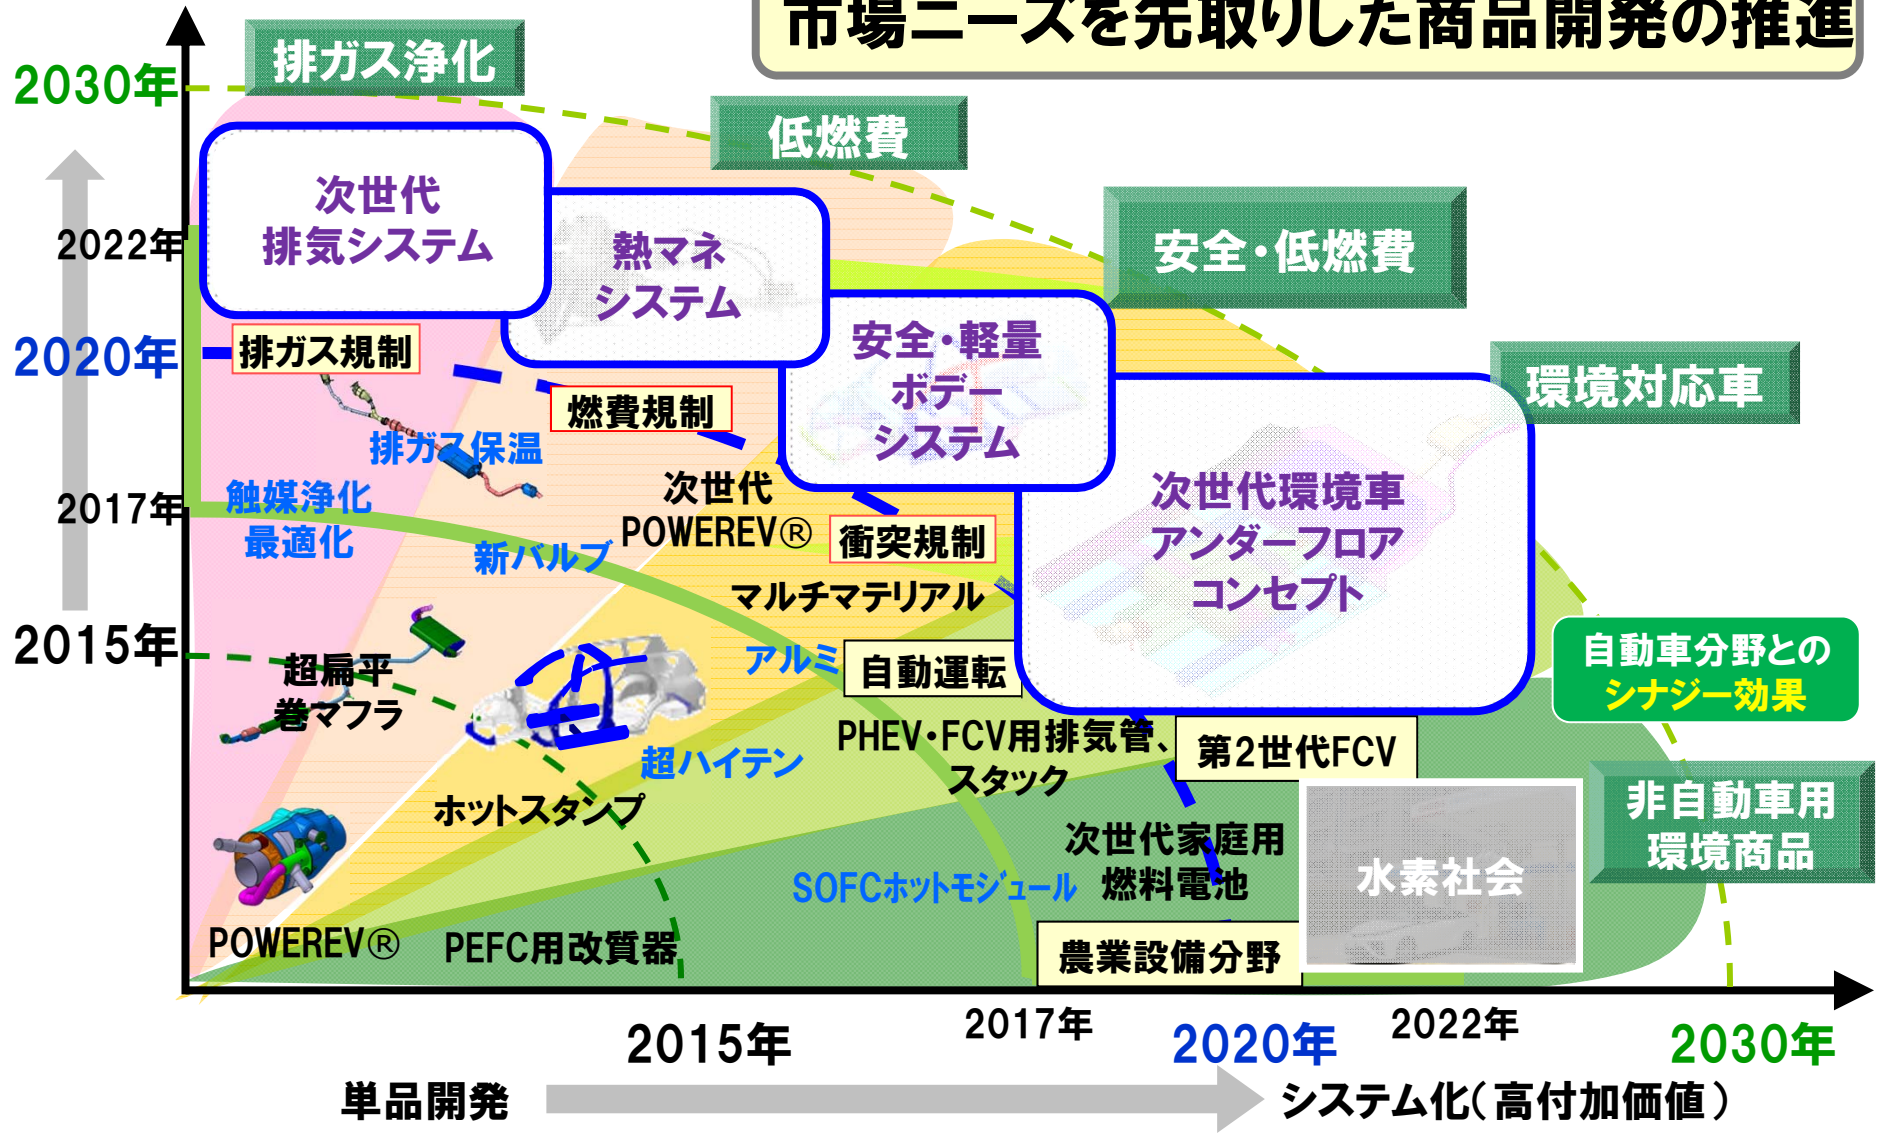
市場ニーズを先取りした商品開発の推進

2030年
2022年
2020年
2017年
2015年

排ガス浄化
低燃費
安全・低燃費
環境対応車

次世代
排気システム

熱マネ
システム

安全・軽量
ボデー
システム

次世代環境車
アンダーフロア
コンセプト

排ガス規制
燃費規制
衝突規制
排ガス保温
触媒浄化
最適化
新バルブ
次世代
POWEREV®
マルチマテリアル
アルミ
自動運転
超扁平
巻マフラ
超ハイテン
ホットスタンプ
PHEV・FCV用排気管、
スタック
第2世代FCV
次世代家庭用
燃料電池
SOFCホットモジュール
POWEREV®
PEFC用改質器
農業設備分野
水素社会

自動車分野との
シナジー効果

非自動車用
環境商品

2015年
2017年
2020年
2022年
2030年

単品開発
システム化（高付加価値）